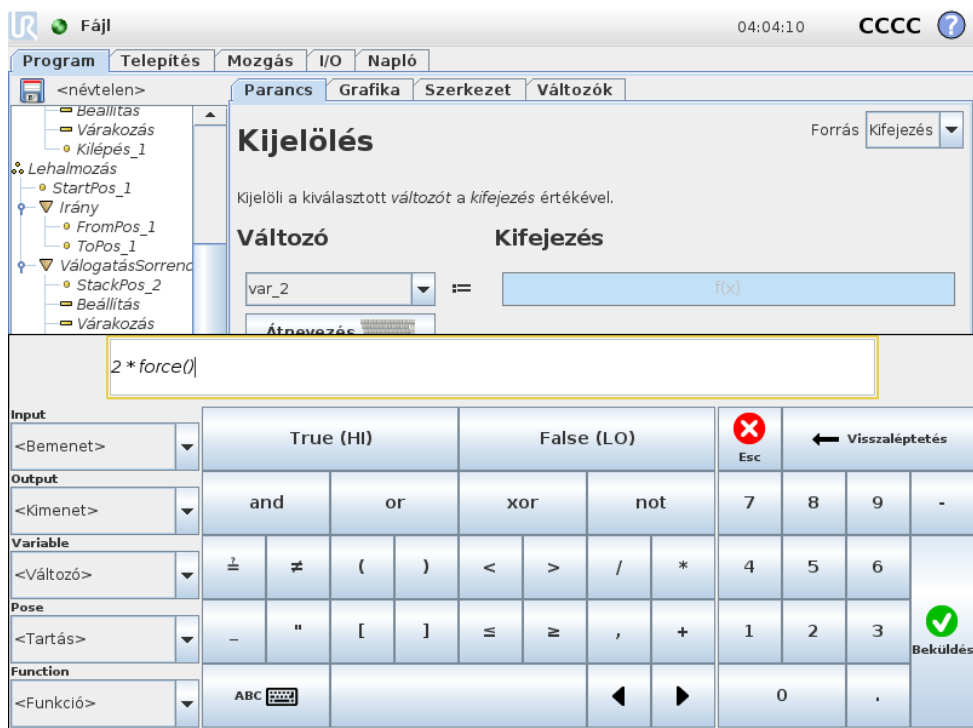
Fájl 04:04:10 CCCC

Program | Telepítés | Mozgás | I/O | Napló

<névtelen>

Beállítás
Várakozás
Kilépés_1
Lehalmozás
StartPos_1
Irány
FromPos_1
ToPos_1
VálogatásSorrend
StackPos_2
Beállítás
Várakozás

Parancs | Grafika | Szerkezet | Változók

Kijelölés

Forrás Kifejezés

Kijelöli a kiválasztott változót a kifejezés értékével.

Változó

Kifejezés

var_2 :=

f(x)

Átnevezés

2 * force()

Input
<Bemenet>
Output
<Kimenet>
Variable
<Változó>
Pose
<Tartás>
Function
<Funkció>

| True (HI) | False (LO) | Esc | Visszaléptetés |
|---|---|---|---|
| and | or | xor | not | 7 | 8 | 9 | - |
| $\stackrel{?}{=}$ | ≠ | ( | ) | < | > | / | * | 4 | 5 | 6 |
| _ | " | [ | ] | ≤ | ≥ | , | + | 1 | 2 | 3 |
| ABC | | ◀ | ▶ | 0 | . | Beküldés |